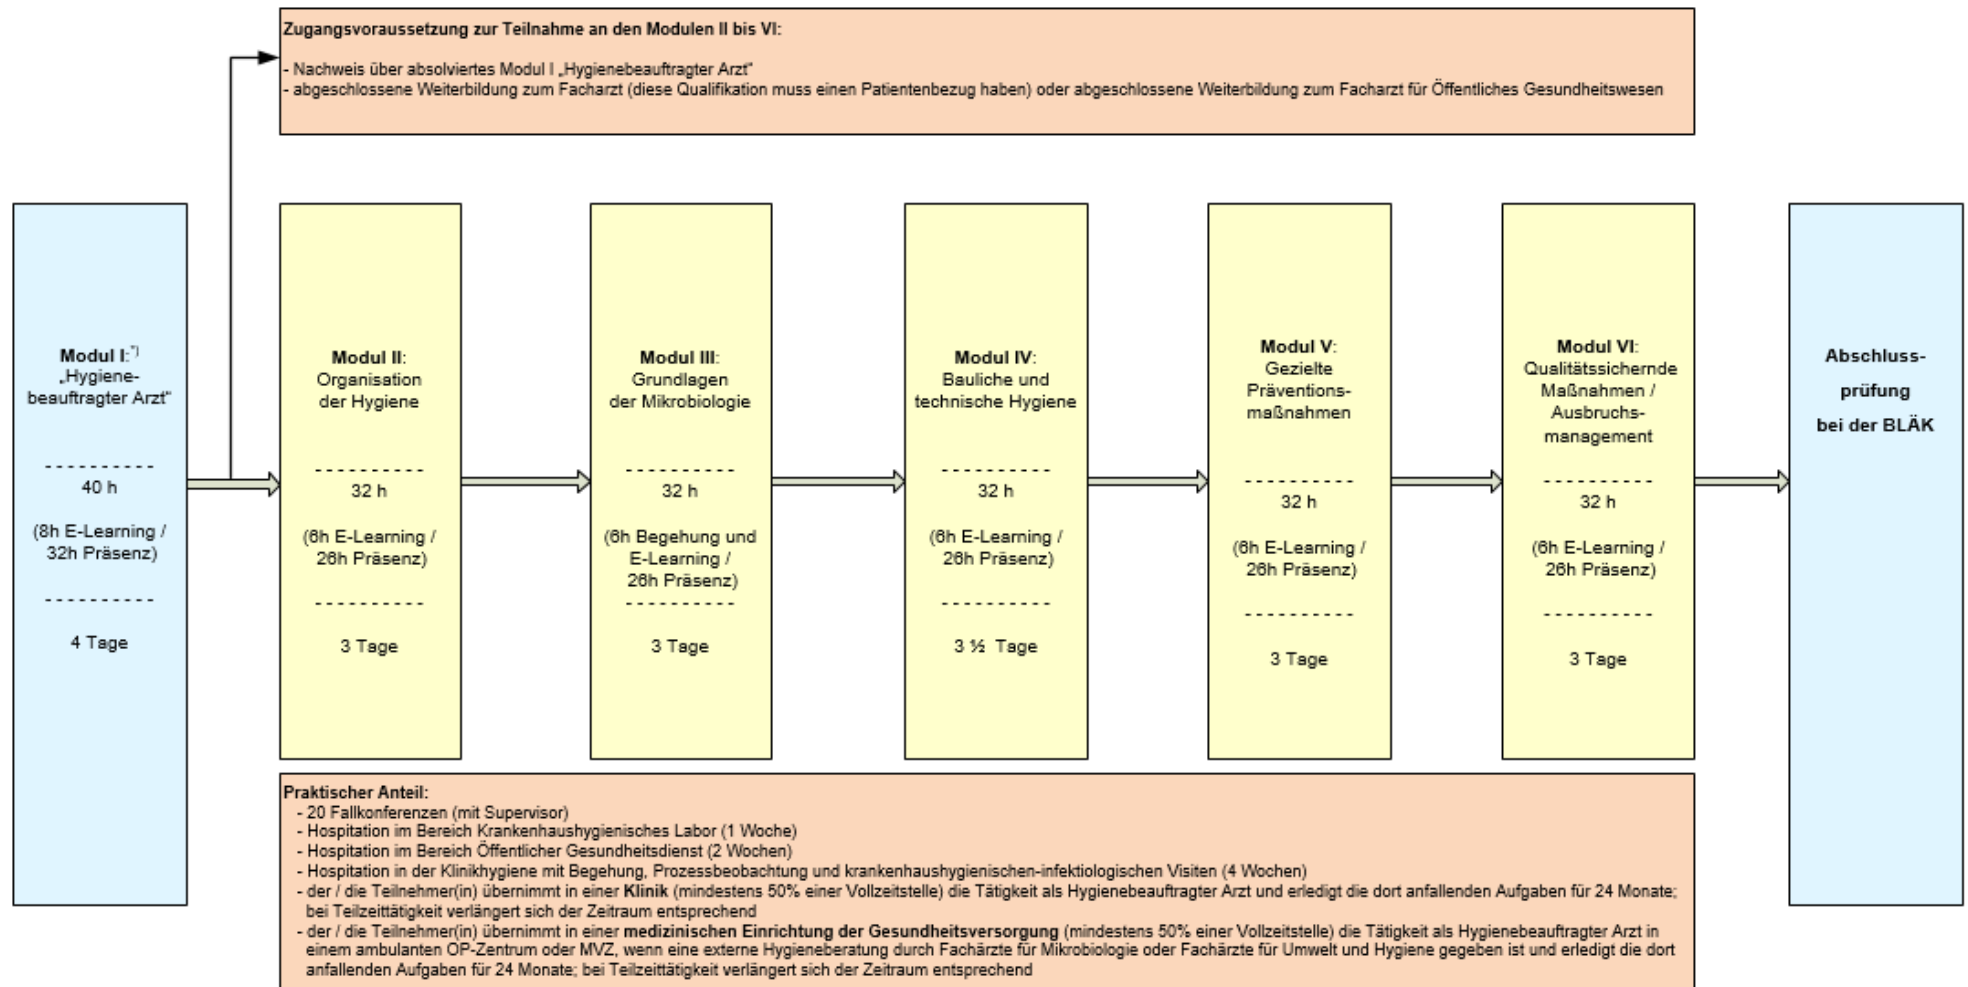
Zugangsvoraussetzung zur Teilnahme an den Modulen II bis VI:

- Nachweis über absolviertes Modul I „Hygienebeauftragter Arzt"
- abgeschlossene Weiterbildung zum Facharzt (diese Qualifikation muss einen Patientenbezug haben) oder abgeschlossene Weiterbildung zum Facharzt für Öffentliches Gesundheitswesen

Modul I:*) „Hygienebeauftragter Arzt"
----------
40 h
(8h E-Learning / 32h Präsenz)
----------
4 Tage

Modul II: Organisation der Hygiene
----------
32 h
(6h E-Learning / 26h Präsenz)
----------
3 Tage

Modul III: Grundlagen der Mikrobiologie
----------
32 h
(6h Begehung und E-Learning / 26h Präsenz)
----------
3 Tage

Modul IV: Bauliche und technische Hygiene
----------
32 h
(6h E-Learning / 26h Präsenz)
----------
3 ½ Tage

Modul V: Gezielte Präventionsmaßnahmen
----------
32 h
(6h E-Learning / 26h Präsenz)
----------
3 Tage

Modul VI: Qualitätssichernde Maßnahmen / Ausbruchsmanagement
----------
32 h
(6h E-Learning / 26h Präsenz)
----------
3 Tage

Abschlussprüfung bei der BLÄK

Praktischer Anteil:
- 20 Fallkonferenzen (mit Supervisor)
- Hospitation im Bereich Krankenhaushygienisches Labor (1 Woche)
- Hospitation im Bereich Öffentlicher Gesundheitsdienst (2 Wochen)
- Hospitation in der Klinikhygiene mit Begehung, Prozessbeobachtung und krankenhaushygienischen-infektiologischen Visiten (4 Wochen)
- der / die Teilnehmer(in) übernimmt in einer Klinik (mindestens 50% einer Vollzeitstelle) die Tätigkeit als Hygienebeauftragter Arzt und erledigt die dort anfallenden Aufgaben für 24 Monate; bei Teilzeittätigkeit verlängert sich der Zeitraum entsprechend
- der / die Teilnehmer(in) übernimmt in einer medizinischen Einrichtung der Gesundheitsversorgung (mindestens 50% einer Vollzeitstelle) die Tätigkeit als Hygienebeauftragter Arzt in einem ambulanten OP-Zentrum oder MVZ, wenn eine externe Hygieneberatung durch Fachärzte für Mikrobiologie oder Fachärzte für Umwelt und Hygiene gegeben ist und erledigt die dort anfallenden Aufgaben für 24 Monate; bei Teilzeittätigkeit verlängert sich der Zeitraum entsprechend